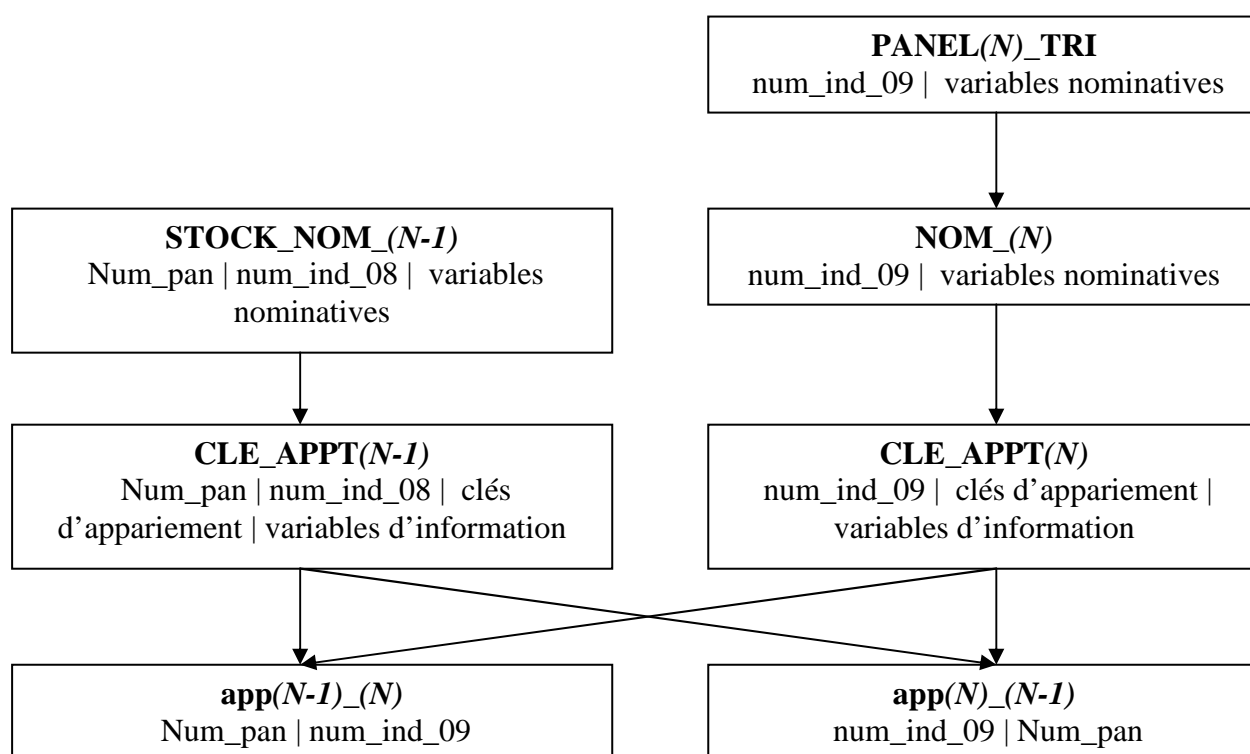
PANEL(N)_TRI
num_ind_09 | variables nominatives

STOCK_NOM_(N-1)
Num_pan | num_ind_08 | variables nominatives

NOM_(N)
num_ind_09 | variables nominatives

CLE_APPT(N-1)
Num_pan | num_ind_08 | clés d'appariement | variables d'information

CLE_APPT(N)
num_ind_09 | clés d'appariement | variables d'information

app(N-1)_(N)
Num_pan | num_ind_09

app(N)_(N-1)
num_ind_09 | Num_pan